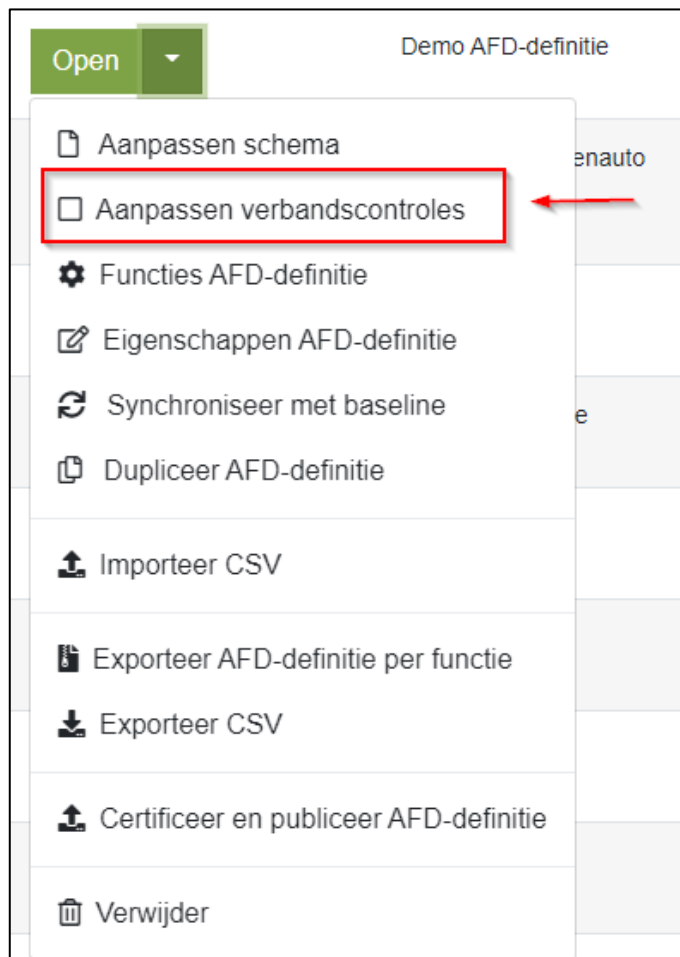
Open

Demo AFD-definitie

Aanpassen schema

enauto

Aanpassen verbandscontroles

Functies AFD-definitie

Eigenschappen AFD-definitie

Synchroniseer met baseline

e

Dupliceer AFD-definitie

Importeer CSV

Exporteer AFD-definitie per functie

Exporteer CSV

Certificeer en publiceer AFD-definitie

Verwijder